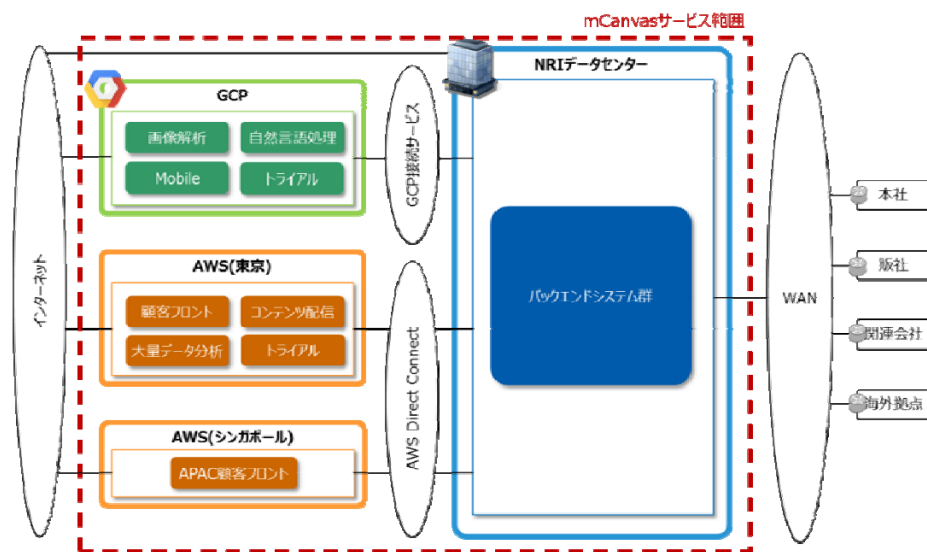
mCanvasサービス範囲

インターネット

GCP

画像解析

自然言語処理

Mobile

トライアル

GCP接続サービス

AWS(東京)

顧客フロント

コンテンツ配信

大量データ分析

トライアル

AWS(シンガポール)

APAC顧客フロント

AWS Direct Connect

NRIデータセンター

バックエンドシステム群

WAN

本社

販社

関連会社

海外拠点